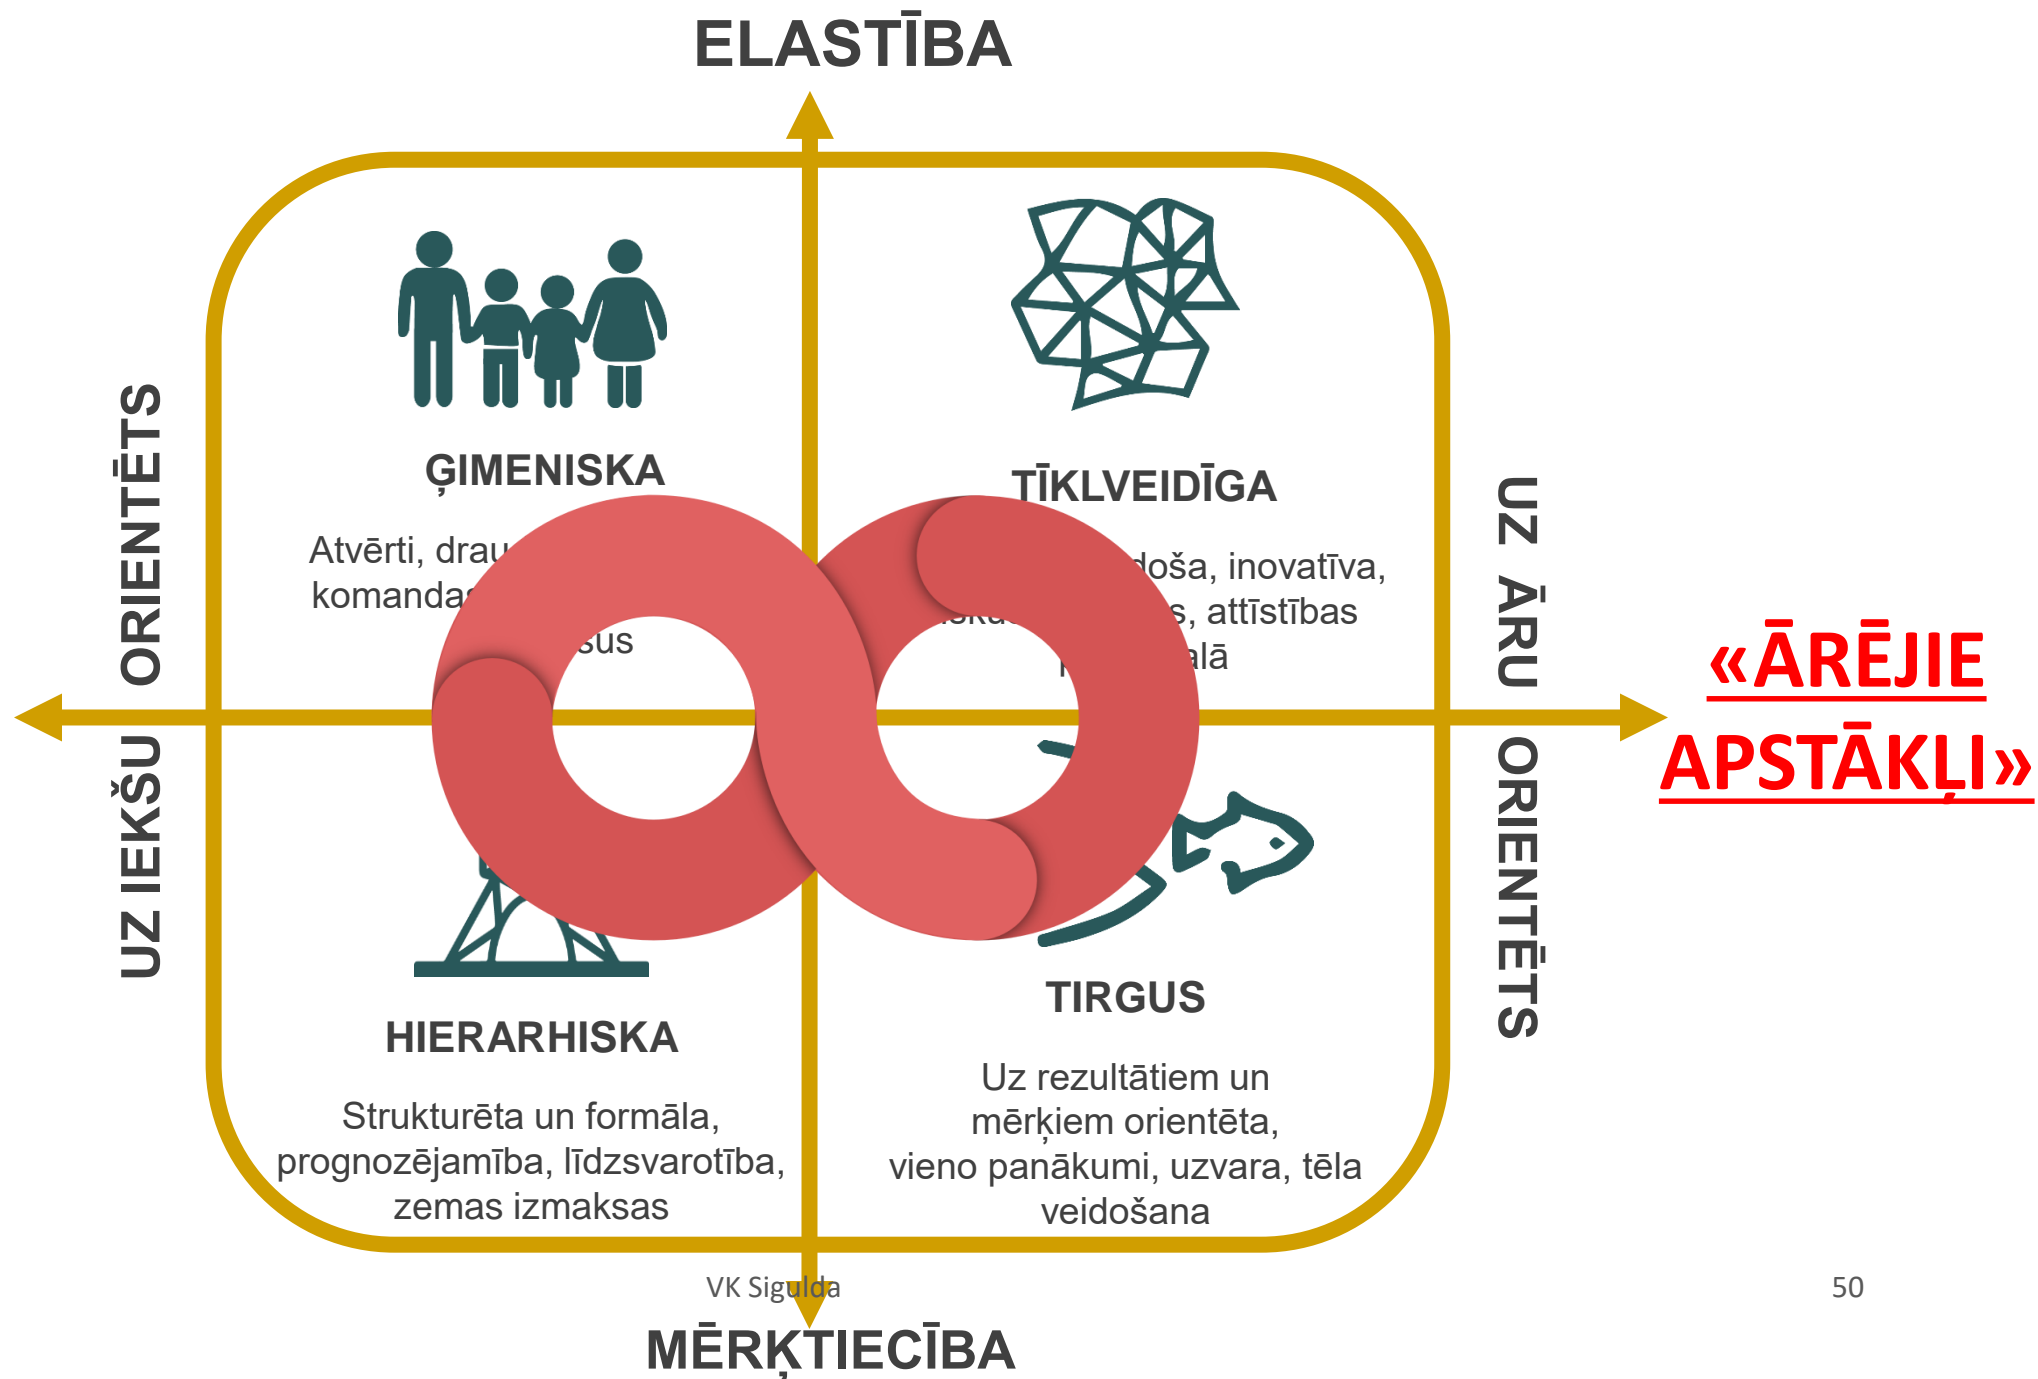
ELASTĪBA

UZ IEKŠU ORIENTĒTS

ĢIMENISKA

Atvērti, drau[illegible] komanda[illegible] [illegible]sus

TĪKLVEIDĪGA

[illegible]doša, inovatīva, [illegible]s, attīstības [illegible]alā

UZ ĀRU ORIENTĒTS

«ĀRĒJIE APSTĀKĻI»

HIERARHISKA

Strukturēta un formāla, prognozējamība, līdzsvarotība, zemas izmaksas

TIRGUS

Uz rezultātiem un mērķiem orientēta, vieno panākumi, uzvara, tēla veidošana

VK Sigulda

50

MĒRĶTIECĪBA